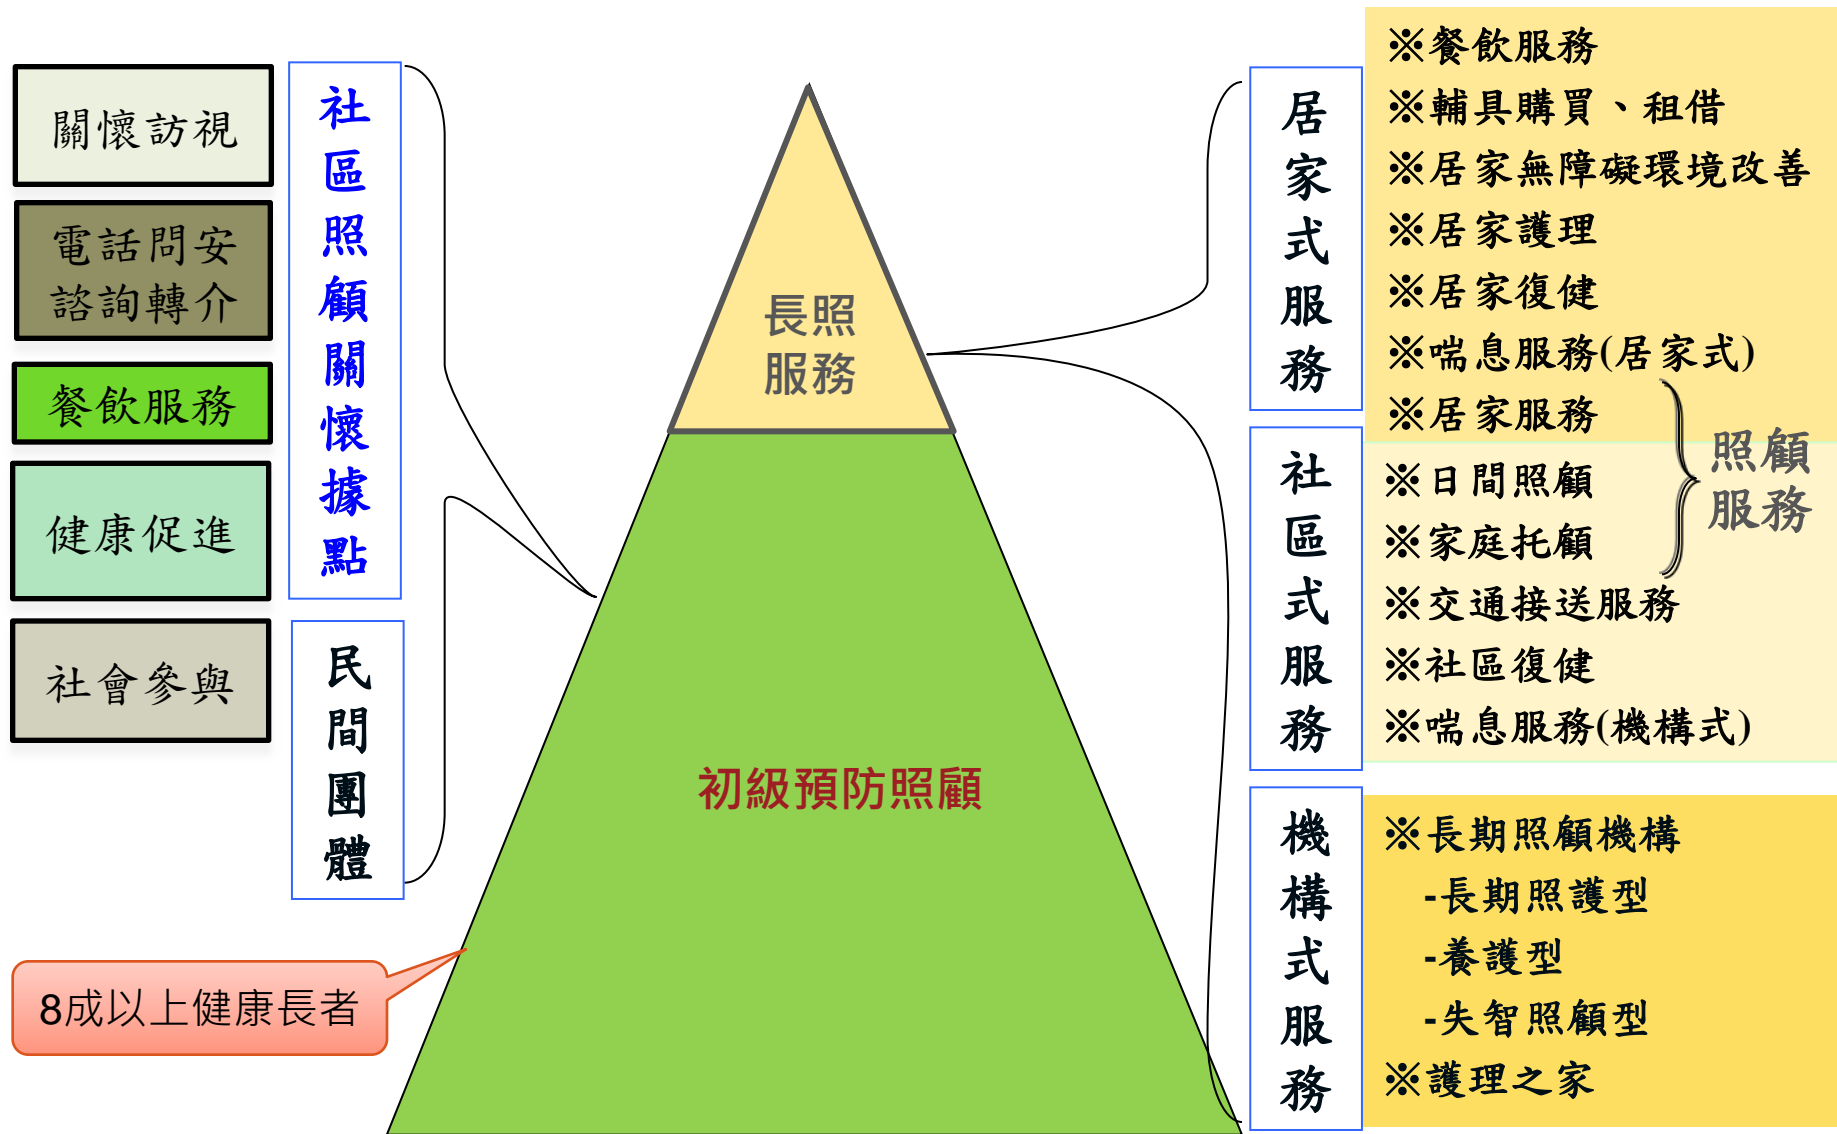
關懷訪視

電話問安
諮詢轉介

餐飲服務

健康促進

社會參與

社區照顧關懷據點

民間團體

8成以上健康長者

長照服務

初級預防照顧

居家式服務

※餐飲服務
※輔具購買、租借
※居家無障礙環境改善
※居家護理
※居家復健
※喘息服務(居家式)
※居家服務

社區式服務

※日間照顧
※家庭托顧
※交通接送服務
※社區復健
※喘息服務(機構式)

照顧服務

機構式服務

※長期照顧機構
-長期照護型
-養護型
-失智照顧型
※護理之家